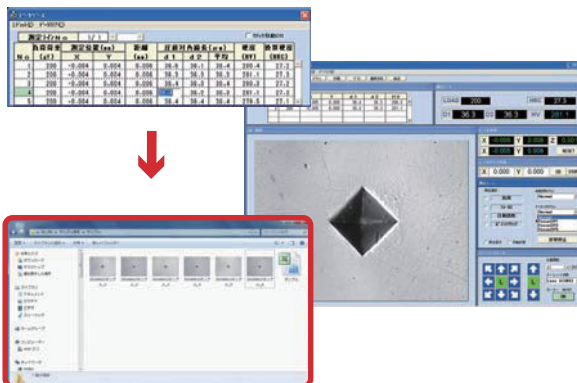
データ一覧
ファイル(F) データ操作(E)
測定ライン No. 1 / 1
| No. | 負荷荷重 (gf) | 測定位置(mm) X | 測定位置(mm) Y | 距離 (mm) | 圧痕対角線長(μm) d1 | 圧痕対角線長(μm) d2 | 圧痕対角線長(μm) 平均 | 硬度 (HV) | 換算硬度 (HRC) |
|---|---|---|---|---|---|---|---|---|---|
| 1 | 200 | -0.004 | 0.004 | 0.000 | 36.4 | 36.4 | 36.4 | 279.9 | 27.3 |
| 2 | 200 | -0.004 | 0.004 | 0.000 | 36.6 | 36.1 | 36.4 | 280.4 | 27.3 |
| 3 | 200 | -0.004 | 0.004 | 0.000 | 36.3 | 36.3 | 36.3 | 281.4 | 27.5 |
| 4 | 200 | -0.004 | 0.004 | 0.000 | 36.4 | 36.1 | 36.3 | 281.4 | 27.5 |
| 5 | 200 | -0.004 | 0.004 | 0.000 | 36.4 | 36.4 | 36.4 | 279.5 | 27.3 |

LOAD 200
HRC 27.3
D1 36.3
D2 36.3
HV 281.1
X 0.000
Y 0.000
Z
X 0.000
Y 0.000
RESET